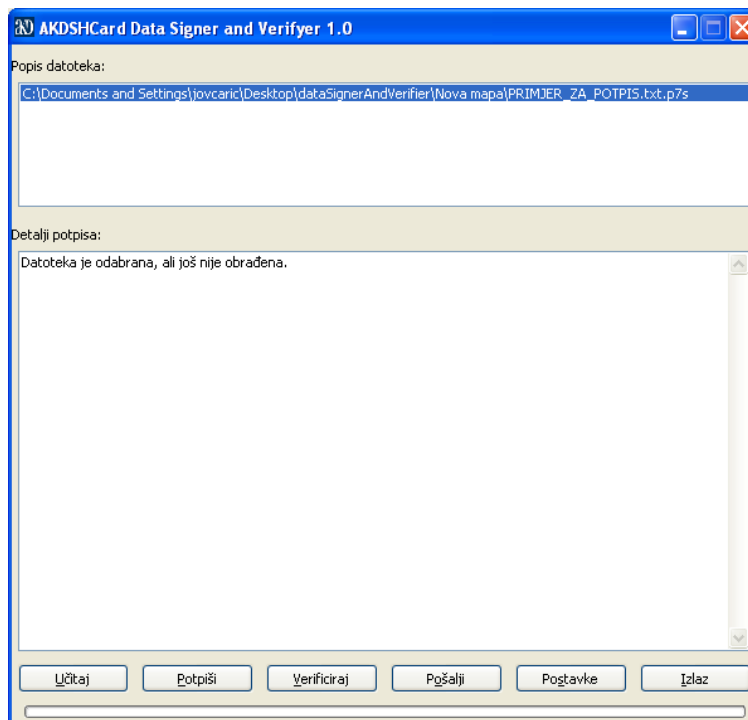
AKDSHCard Data Signer and Verifyer 1.0

Popis datoteka:

C:\Documents and Settings\jovcaric\Desktop\dataSignerAndVerifier\Nova mapa\PRIMJER_ZA_POTPIS.txt.p7s

Detalji potpisa:

Datoteka je odabrana, ali još nije obrađena.

Učitaj Potpiši Verificiraj Pošalji Postavke Izlaz